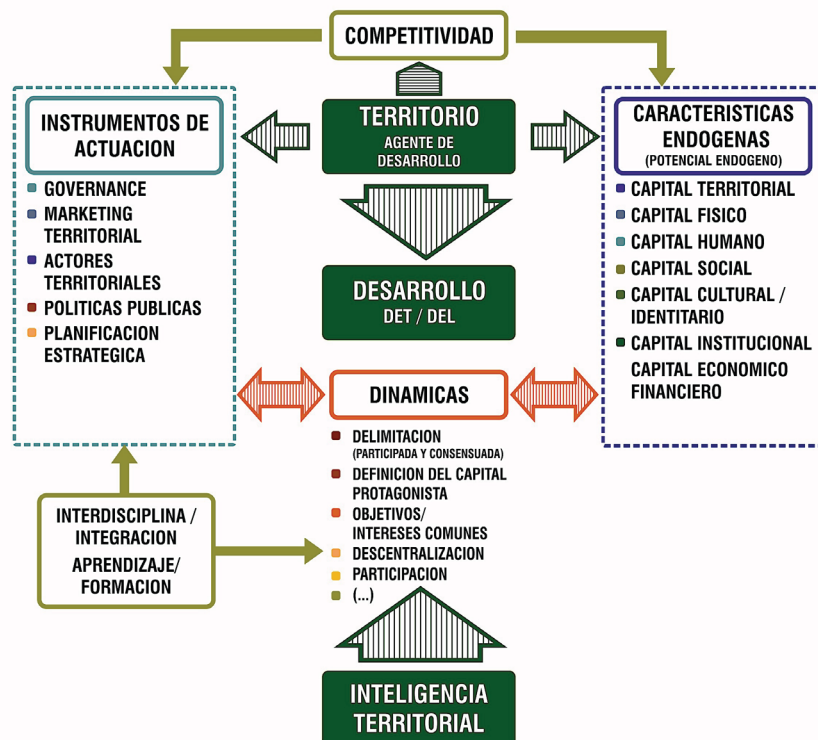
COMPETITIVIDAD

INSTRUMENTOS DE ACTUACION

GOVERNANCE
MARKETING TERRITORIAL
ACTORES TERRITORIALES
POLITICAS PUBLICAS
PLANIFICACION ESTRATEGICA

TERRITORIO
AGENTE DE DESARROLLO

CARACTERISTICAS ENDOGENAS
(POTENCIAL ENDOGENO)

CAPITAL TERRITORIAL
CAPITAL FISICO
CAPITAL HUMANO
CAPITAL SOCIAL
CAPITAL CULTURAL / IDENTITARIO
CAPITAL INSTITUCIONAL
CAPITAL ECONOMICO FINANCIERO

DESARROLLO
DET / DEL

DINAMICAS

DELIMITACION
(PARTICIPADA Y CONSENSUADA)
DEFINICION DEL CAPITAL PROTAGONISTA
OBJETIVOS/ INTERESES COMUNES
DESCENTRALIZACION
PARTICIPACION
(...)

INTERDISCIPLINA / INTEGRACION
APRENDIZAJE/ FORMACION

INTELIGENCIA TERRITORIAL